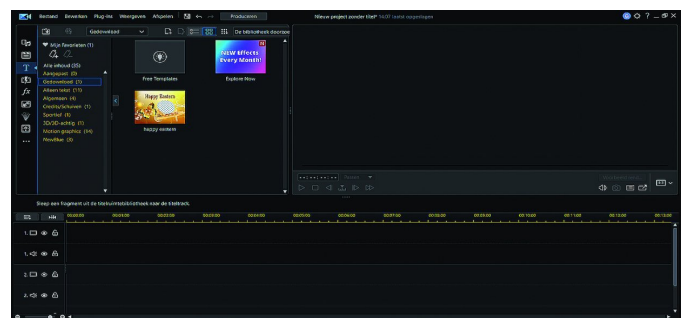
Bestand Bewerken Plug-ins Weergeven Afspelen Produceren

Nieuw project zonder titel* 16:9 (niet opgeslagen)

Gedownload

De bibliotheek doorzoe

Mijn favorieten (1)

Alle inhoud (35)
Aangepast (0)
Gedownload (1)
Alleen tekst (11)
Algemeen (4)
Credits/Schuiven (1)
Sportief (6)
3D/3D-achtig (1)
Motion graphics (14)
NewBlue (3)

Free Templates

NEW Effects Every Month!

Explore Now

Happy Easter

happy eastern

Sleep een fragment uit de titelsjabloonbibliotheek naar de titeltrack.

Scènes

00:00:00 00:01:00 00:02:00 00:03:00 00:04:00 00:05:00 00:06:00 00:07:00 00:08:00 00:09:00 00:10:00 00:11:00 00:12:00 00:13:00

1.
1.
2.
2.